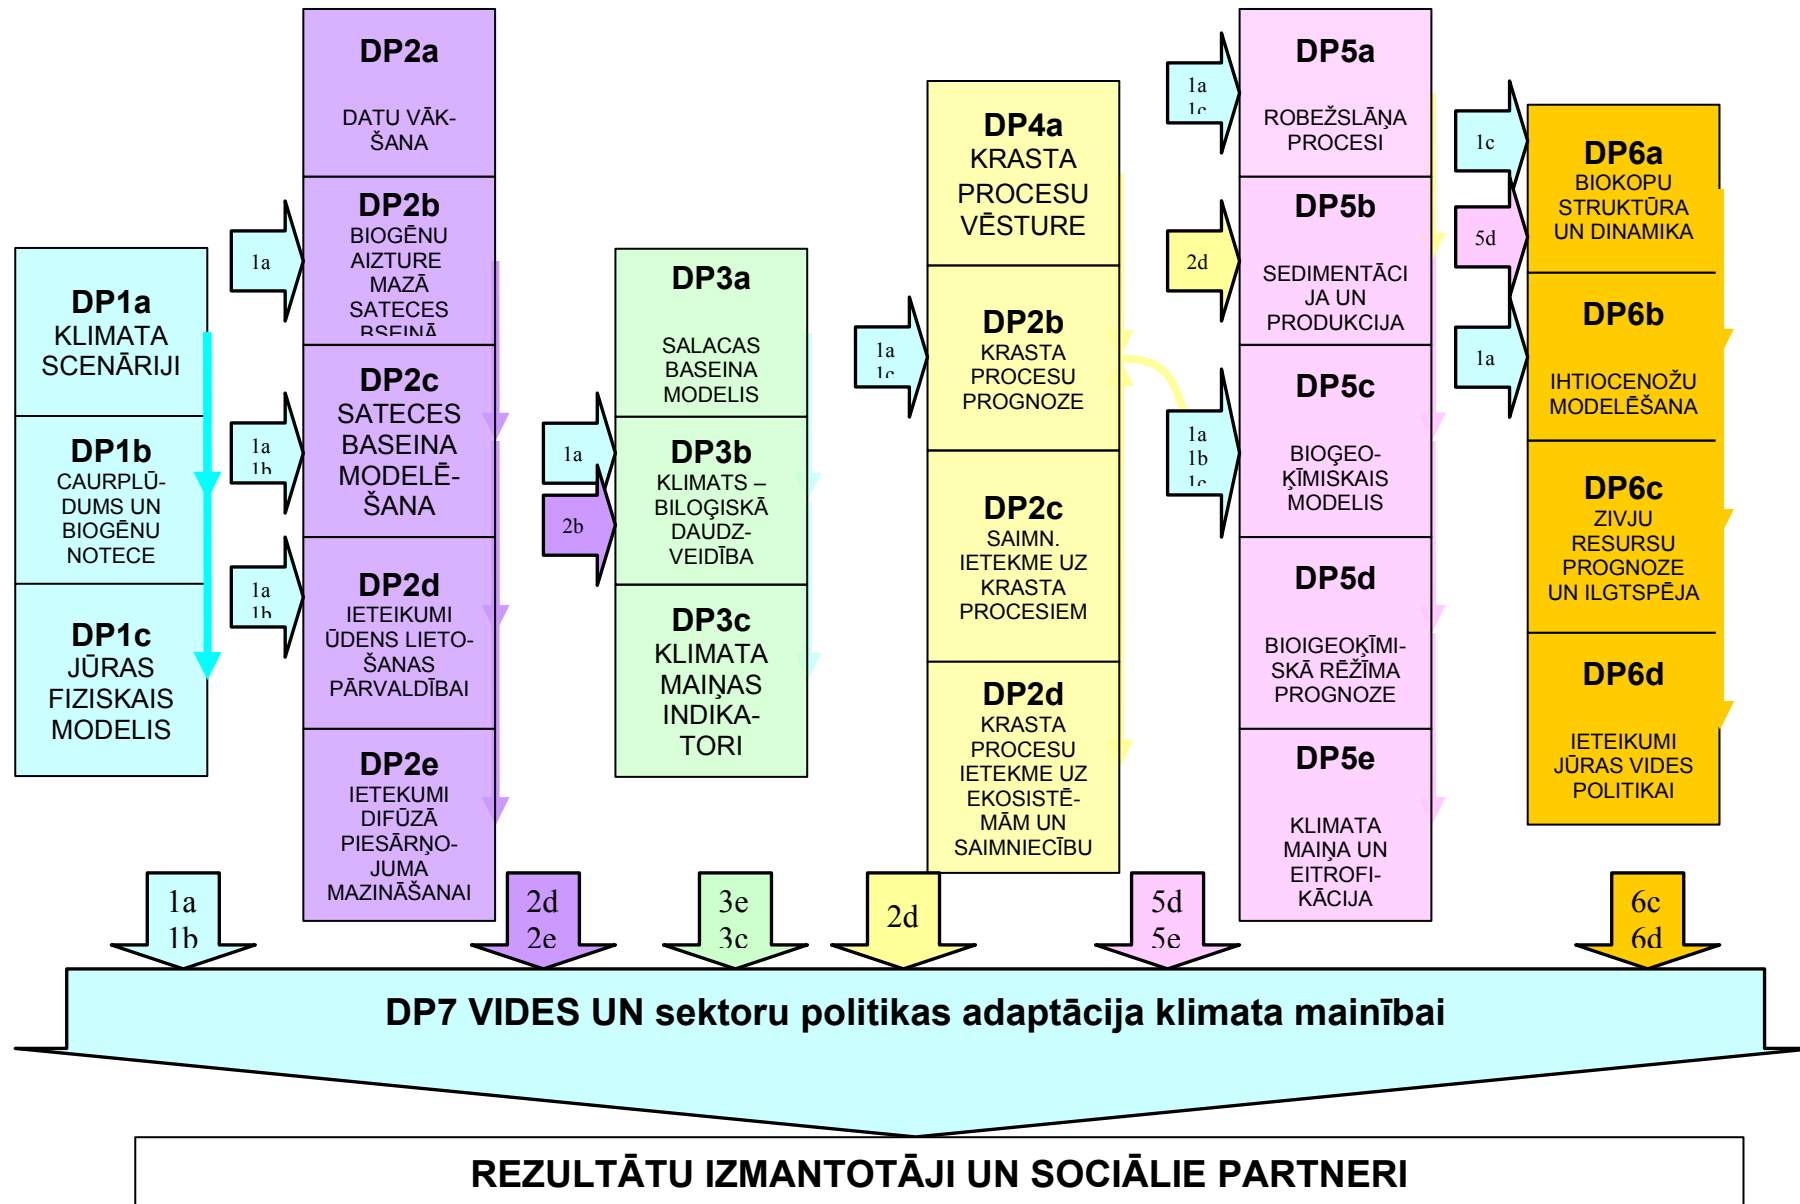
DP1a
KLIMATA SCENĀRIJI

DP1b
CAURPLŪDUMS UN BIOGĒNU NOTECE

DP1c
JŪRAS FIZISKAIS MODELIS

1a

1a
1b

1a
1b

DP2a
DATU VĀKŠANA

DP2b
BIOGĒNU AIZTURE MAZĀ SATECES BSEINĀ

DP2c
SATECES BASEINA MODELĒŠANA

DP2d
IETEIKUMI ŪDENS LIETOŠANAS PĀRVALDĪBAI

DP2e
IETEIKUMI DIFŪZĀ PIESĀRŅOJUMA MAZINĀŠANAI

1a

2b

DP3a
SALACAS BASEINA MODELIS

DP3b
KLIMATS – BILOĢISKĀ DAUDZVEIDĪBA

DP3c
KLIMATA MAIŅAS INDIKATORI

1a
1c

DP4a
KRASTA PROCESU VĒSTURE

DP2b
KRASTA PROCESU PROGNOZE

DP2c
SAIMN. IETEKME UZ KRASTA PROCESIEM

DP2d
KRASTA PROCESU IETEKME UZ EKOSISTĒMĀM UN SAIMNIECĪBU

1a
1c

2d

1a
1b
1c

DP5a
ROBEŽSLĀŅA PROCESI

DP5b
SEDIMENTĀCIJA UN PRODUKCIJA

DP5c
BIOĢEOĶĪMISKAIS MODELIS

DP5d
BIOIGEOĶĪMISKĀ RĒŽĪMA PROGNOZE

DP5e
KLIMATA MAIŅA UN EITROFIKĀCIJA

1c

5d

1a

DP6a
BIOKOPU STRUKTŪRA UN DINAMIKA

DP6b
IHTIOCENOŽU MODELĒŠANA

DP6c
ZIVJU RESURSU PROGNOZE UN ILGTSPĒJA

DP6d
IETEIKUMI JŪRAS VIDES POLITIKAI

1a
1b

2d
2e

3e
3c

2d

5d
5e

6c
6d

DP7 VIDES UN sektoru politikas adaptācija klimata mainībai

REZULTĀTU IZMANTOTĀJI UN SOCIĀLIE PARTNERI